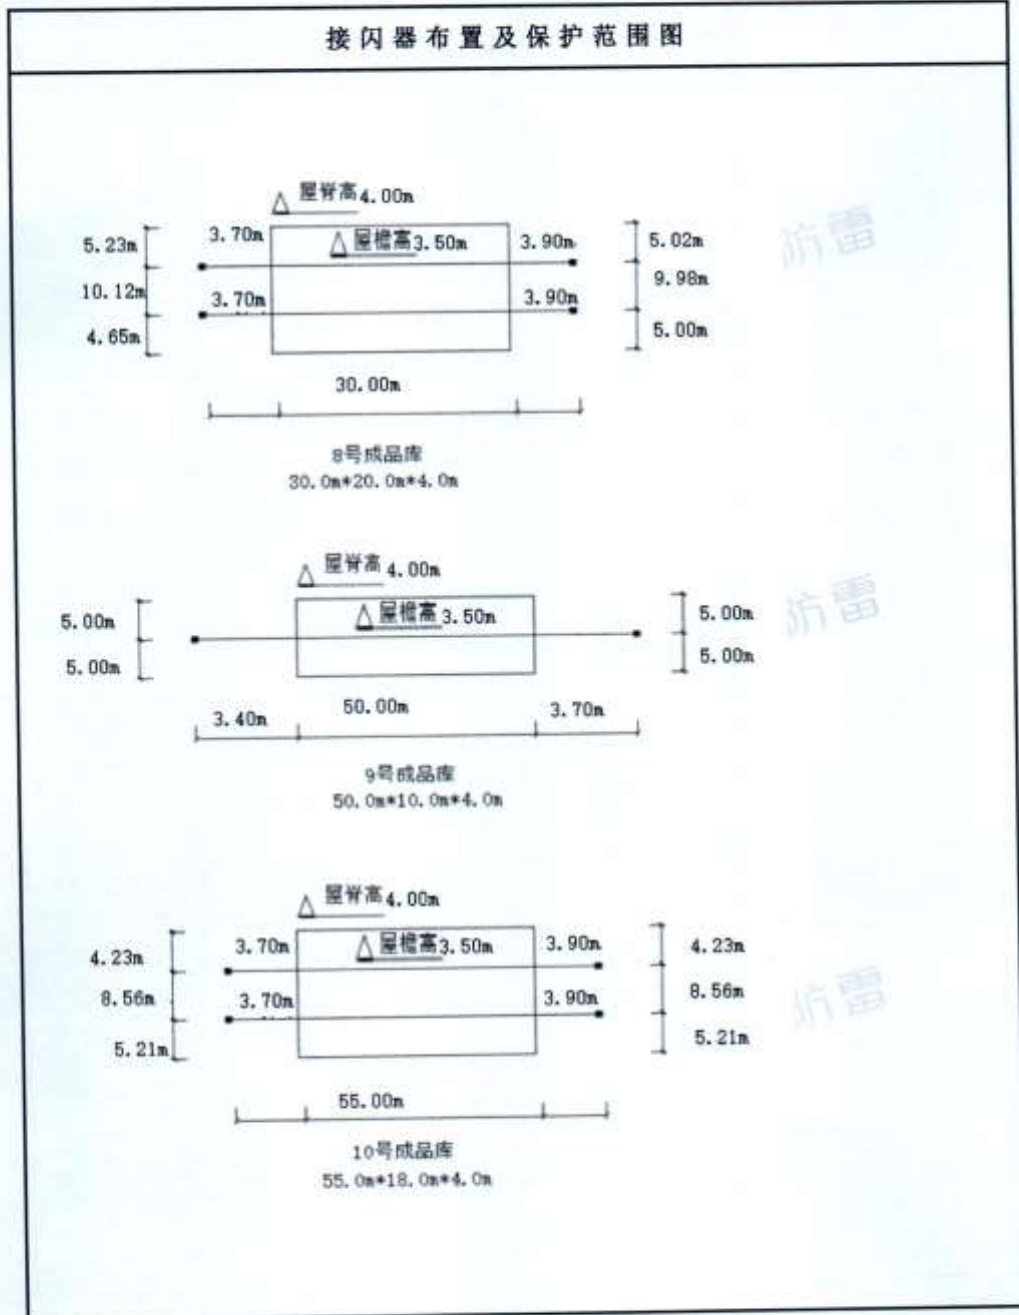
接闪器布置及保护范围图

屋脊高4.00m
5.23m
3.70m
屋檐高3.50m
3.90m
5.02m
10.12m
3.70m
3.90m
9.98m
4.65m
5.00m
30.00m
8号成品库
30.0m*20.0m*4.0m

屋脊高4.00m
5.00m
屋檐高3.50m
5.00m
5.00m
5.00m
3.40m
50.00m
3.70m
9号成品库
50.0m*10.0m*4.0m

屋脊高4.00m
4.23m
3.70m
屋檐高3.50m
3.90m
4.23m
8.56m
3.70m
3.90m
8.56m
5.21m
5.21m
55.00m
10号成品库
55.0m*18.0m*4.0m

防雷
防雷
防雷